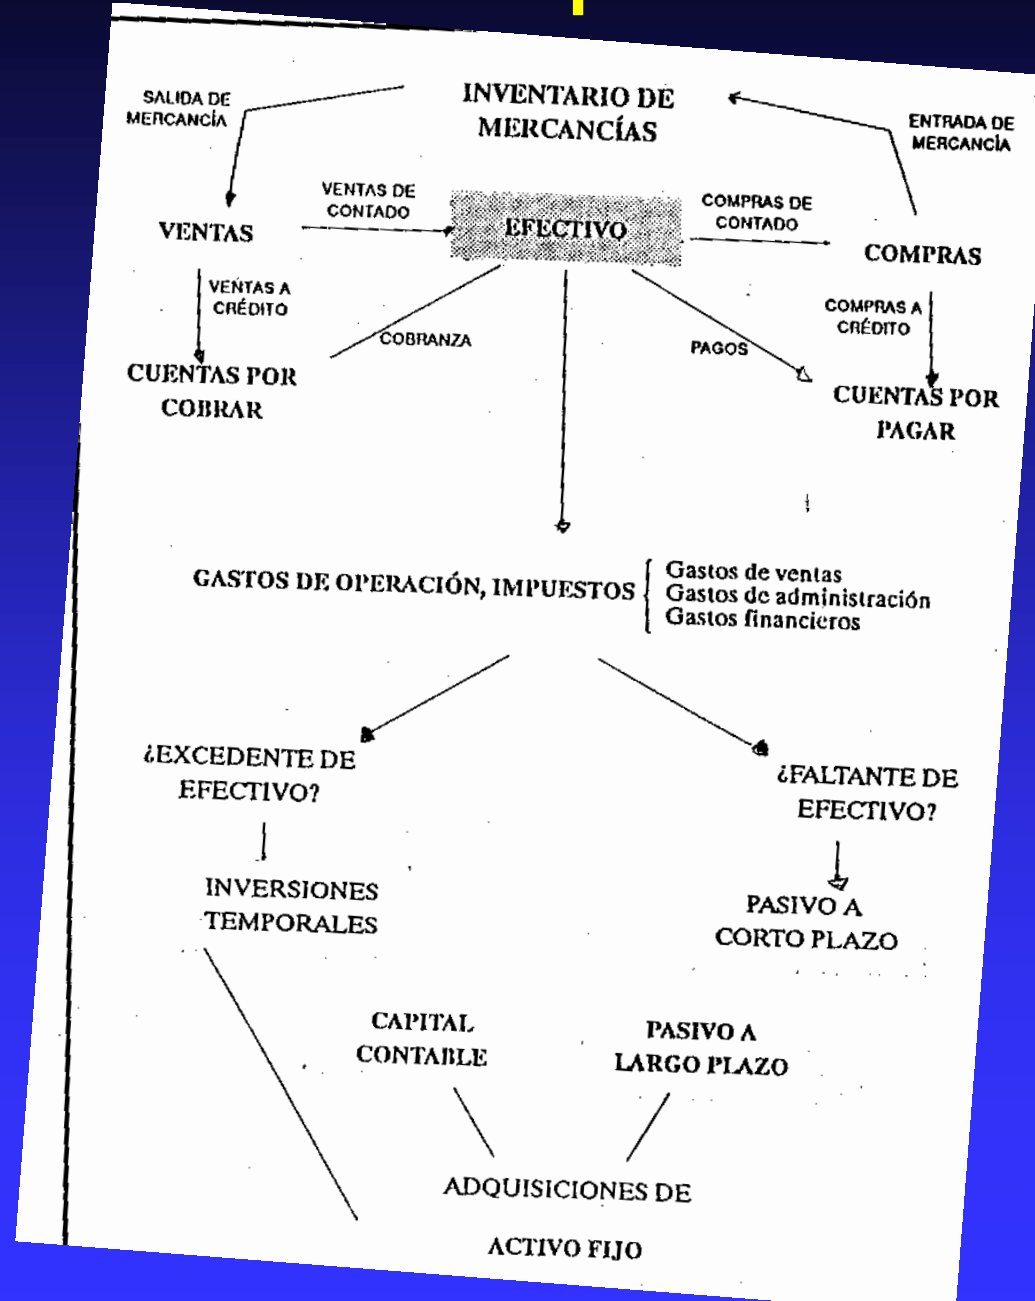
INVENTARIO DE MERCANCÍAS

SALIDA DE MERCANCÍA

ENTRADA DE MERCANCÍA

VENTAS

VENTAS DE CONTADO

EFECTIVO

COMPRAS DE CONTADO

COMPRAS

VENTAS A CRÉDITO

COBRANZA

PAGOS

COMPRAS A CRÉDITO

CUENTAS POR COBRAR

CUENTAS POR PAGAR

GASTOS DE OPERACIÓN, IMPUESTOS

Gastos de ventas
Gastos de administración
Gastos financieros

¿EXCEDENTE DE EFECTIVO?

¿FALTANTE DE EFECTIVO?

INVERSIONES TEMPORALES

PASIVO A CORTO PLAZO

CAPITAL CONTABLE

PASIVO A LARGO PLAZO

ADQUISICIONES DE

ACTIVO FIJO